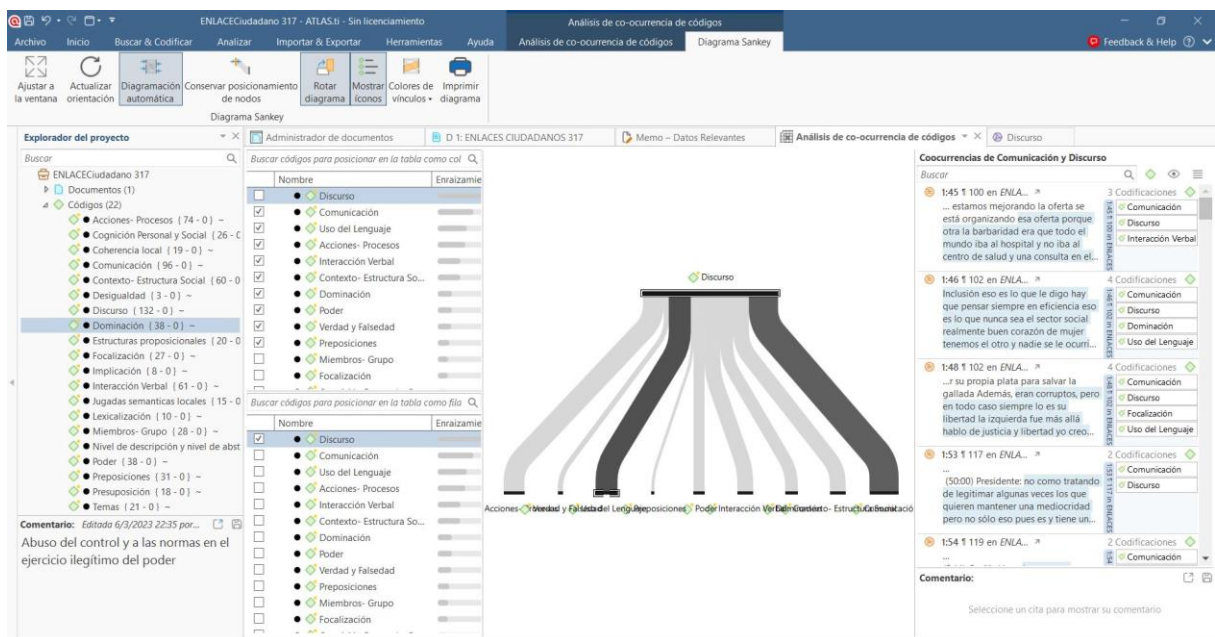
ENLACECiudadano 317 - ATLAS.ti - Sin licenciamiento

Análisis de co-ocurrencia de códigos

Archivo Inicio Buscar & Codificar Analizar Importar & Exportar Herramientas Ayuda Análisis de co-ocurrencia de códigos Diagrama Sankey

Feedback & Help

Ajustar a la ventana Actualizar orientación Diagramación automática Conservar posicionamiento de nodos Rotar diagrama Mostrar íconos Colores de vínculos Imprimir diagrama

Diagrama Sankey

Explorador del proyecto

Buscar

ENLACECiudadano 317
Documentos (1)
Códigos (22)
Acciones- Procesos {74 - 0} ~
Cognición Personal y Social {26 - 0
Coherencia local {19 - 0} ~
Comunicación {96 - 0} ~
Contexto- Estructura Social {60 - 0
Desigualdad {3 - 0} ~
Discurso {132 - 0} ~
Dominación {38 - 0} ~
Estructuras proposicionales {20 - 0
Focalización {27 - 0} ~
Implicación {8 - 0} ~
Interacción Verbal {61 - 0} ~
Jugadas semanticas locales {15 - 0
Lexicalización {10 - 0} ~
Miembros- Grupo {28 - 0} ~
Nivel de descripción y nivel de abst
Poder {38 - 0} ~
Preposiciones {31 - 0} ~
Presuposición {18 - 0} ~
Temas {21 - 0} ~

Comentario: Editada 6/3/2023 22:35 por...

Abuso del control y a las normas en el ejercicio ilegítimo del poder

Administrador de documentos | D 1: ENLACES CIUDADANOS 317 | Memo – Datos Relevantes | Análisis de co-ocurrencia de códigos | Discurso

Buscar códigos para posicionar en la tabla como col

| | Nombre | Enraizamie |
|---|---|---|
| ☐ | Discurso | |
| ☑ | Comunicación | |
| ☑ | Uso del Lenguaje | |
| ☑ | Acciones- Procesos | |
| ☑ | Interacción Verbal | |
| ☑ | Contexto- Estructura So... | |
| ☑ | Dominación | |
| ☑ | Poder | |
| ☑ | Verdad y Falsedad | |
| ☑ | Preposiciones | |
| ☐ | Miembros- Grupo | |
| ☐ | Focalización | |

Buscar códigos para posicionar en la tabla como fila

| | Nombre | Enraizamie |
|---|---|---|
| ☑ | Discurso | |
| ☐ | Comunicación | |
| ☐ | Uso del Lenguaje | |
| ☐ | Acciones- Procesos | |
| ☐ | Interacción Verbal | |
| ☐ | Contexto- Estructura So... | |
| ☐ | Dominación | |
| ☐ | Poder | |
| ☐ | Verdad y Falsedad | |
| ☐ | Preposiciones | |
| ☐ | Miembros- Grupo | |
| ☐ | Focalización | |

Discurso

Acciones- Procesos Verdad y Falsedad Uso del Lenguaje Preposiciones Poder Interacción Verbal Dominación Contexto- Estructura Social Comunicación

Coocurrencias de Comunicación y Discurso

Buscar

1:45 ¶ 100 en ENLA... 3 Codificaciones
... estamos mejorando la oferta se está organizando esa oferta porque otra la barbaridad era que todo el mundo iba al hospital y no iba al centro de salud y una consulta en el...
Comunicación
Discurso
Interacción Verbal

1:46 ¶ 102 en ENLA... 4 Codificaciones
Inclusión eso es lo que le digo hay que pensar siempre en eficiencia eso es lo que nunca sea el sector social realmente buen corazón de mujer tenemos el otro y nadie se le ocurri...
Comunicación
Discurso
Dominación
Uso del Lenguaje

1:48 ¶ 102 en ENLA... 4 Codificaciones
...r su propia plata para salvar la gallada Además, eran corruptos, pero en todo caso siempre lo es su libertad la izquierda fue más allá hablo de justicia y libertad yo creo...
Comunicación
Discurso
Focalización
Uso del Lenguaje

1:53 ¶ 117 en ENLA... 2 Codificaciones
...
(50:00) Presidente: no como tratando de legitimar algunas veces los que quieren mantener una mediocridad pero no sólo eso pues es y tiene un...
Comunicación
Discurso

1:54 ¶ 119 en ENLA... 2 Codificaciones
Comunicación

Comentario:

Seleccione un cita para mostrar su comentario